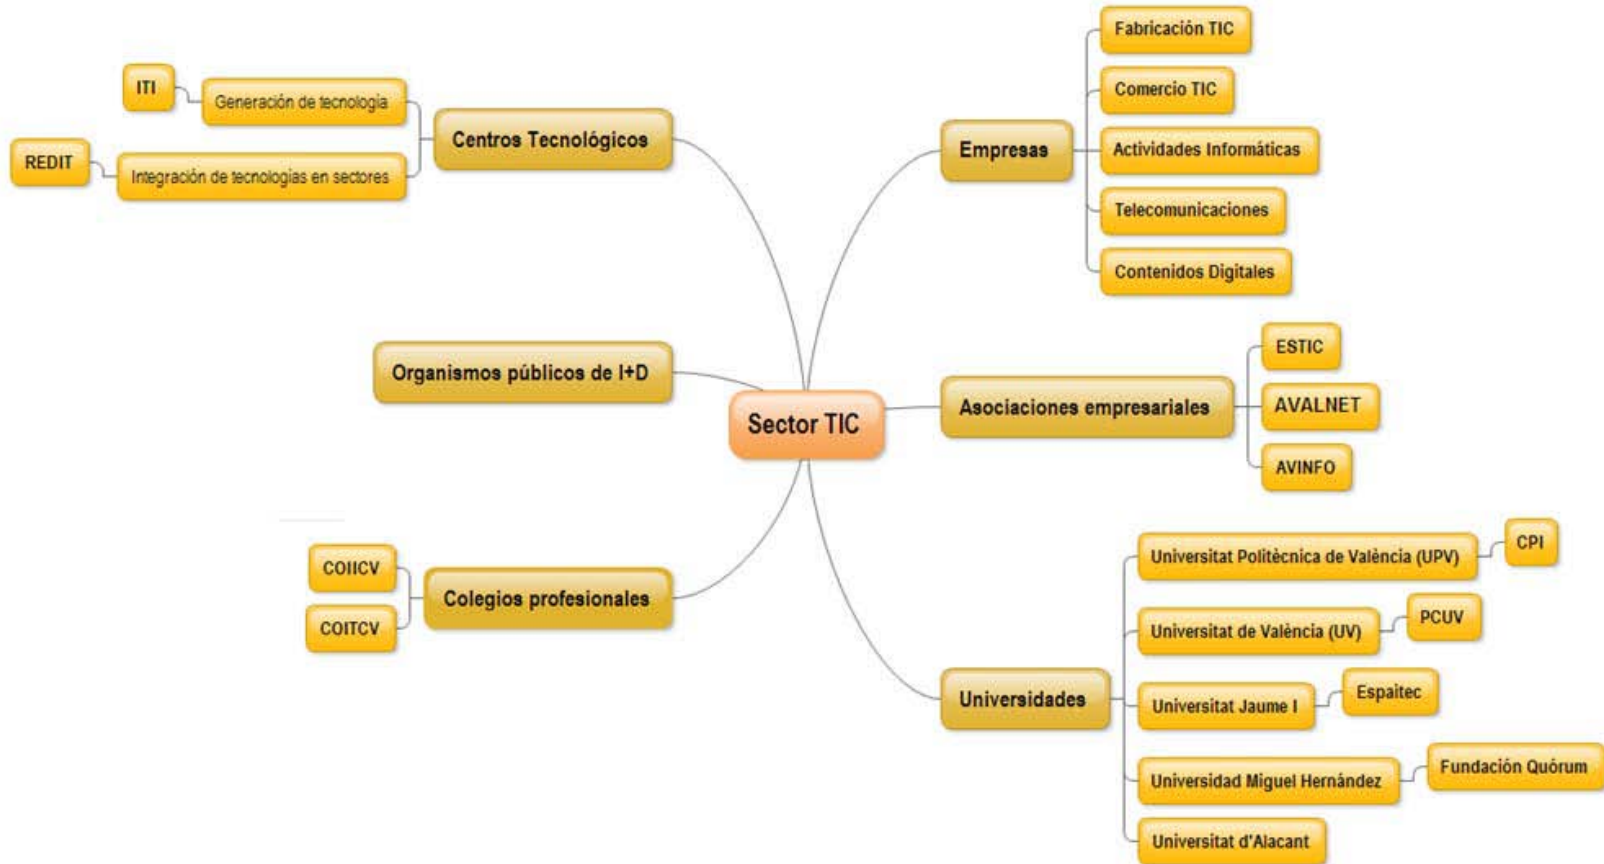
Sector TIC

Centros Tecnológicos
Generación de tecnología
ITI
Integración de tecnologías en sectores
REDIT

Organismos públicos de I+D

Colegios profesionales
COIICV
COITCV

Empresas
Fabricación TIC
Comercio TIC
Actividades Informáticas
Telecomunicaciones
Contenidos Digitales

Asociaciones empresariales
ESTIC
AVALNET
AVINFO

Universidades
Universitat Politècnica de València (UPV)
CPI
Universitat de València (UV)
PCUV
Universitat Jaume I
Espaitec
Universidad Miguel Hernández
Fundación Quórum
Universitat d'Alacant